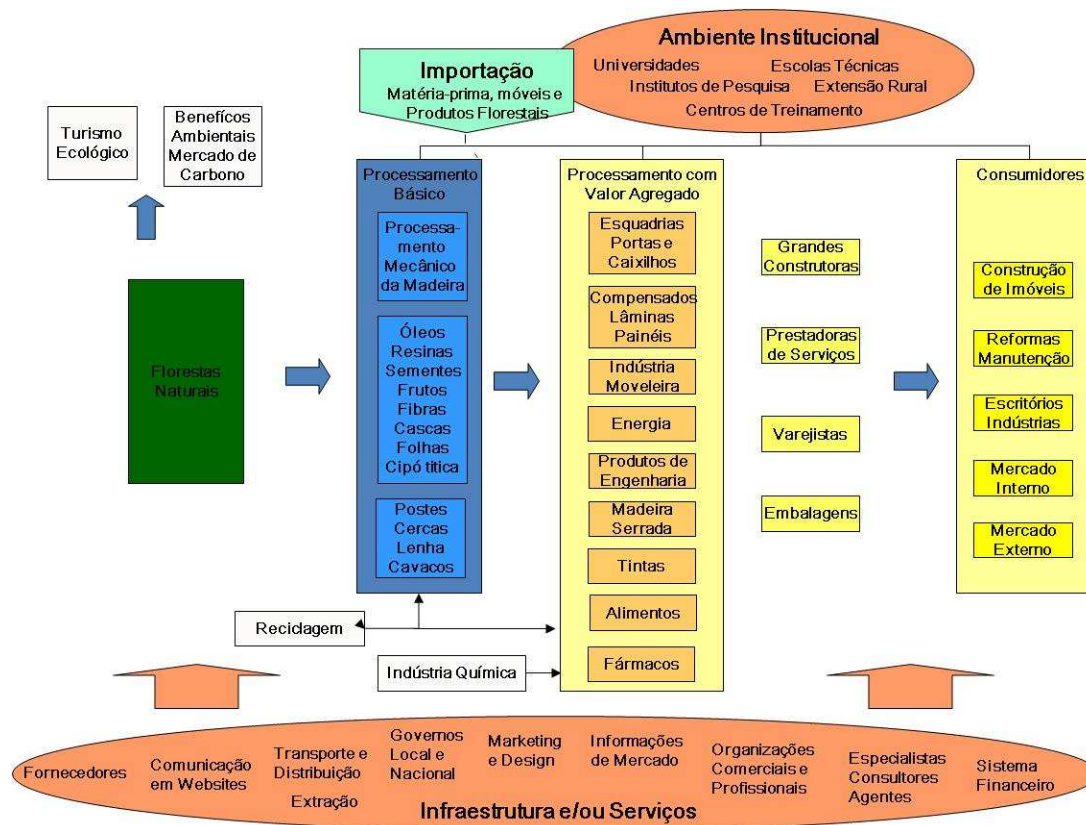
Ambiente Institucional
Universidades
Escolas Técnicas
Institutos de Pesquisa
Extensão Rural
Centros de Treinamento

Importação
Matéria-prima, móveis e Produtos Florestais

Turismo Ecológico

Benefícos Ambientais Mercado de Carbono

Florestas Naturais

Processamento Básico

Processamento Mecânico da Madeira

Óleos
Resinas
Sementes
Frutos
Fibras
Cascas
Folhas
Cipó titica

Postes
Cercas
Lenha
Cavacos

Processamento com Valor Agregado

Esquadrias Portas e Caixilhos

Compensados Lâminas Painéis

Indústria Moveleira

Energia

Produtos de Engenharia

Madeira Serrada

Tintas

Alimentos

Fármacos

Grandes Construtoras

Prestadoras de Serviços

Varejistas

Embalagens

Consumidores

Construção de Imóveis

Reformas Manutenção

Escritórios Indústrias

Mercado Interno

Mercado Externo

Reciclagem

Indústria Química

Fornecedores
Comunicação em Websites
Transporte e Distribuição
Extração
Governos Local e Nacional
Marketing e Design
Informações de Mercado
Organizações Comerciais e Profissionais
Especialistas Consultores Agentes
Sistema Financeiro
Infraestrutura e/ou Serviços